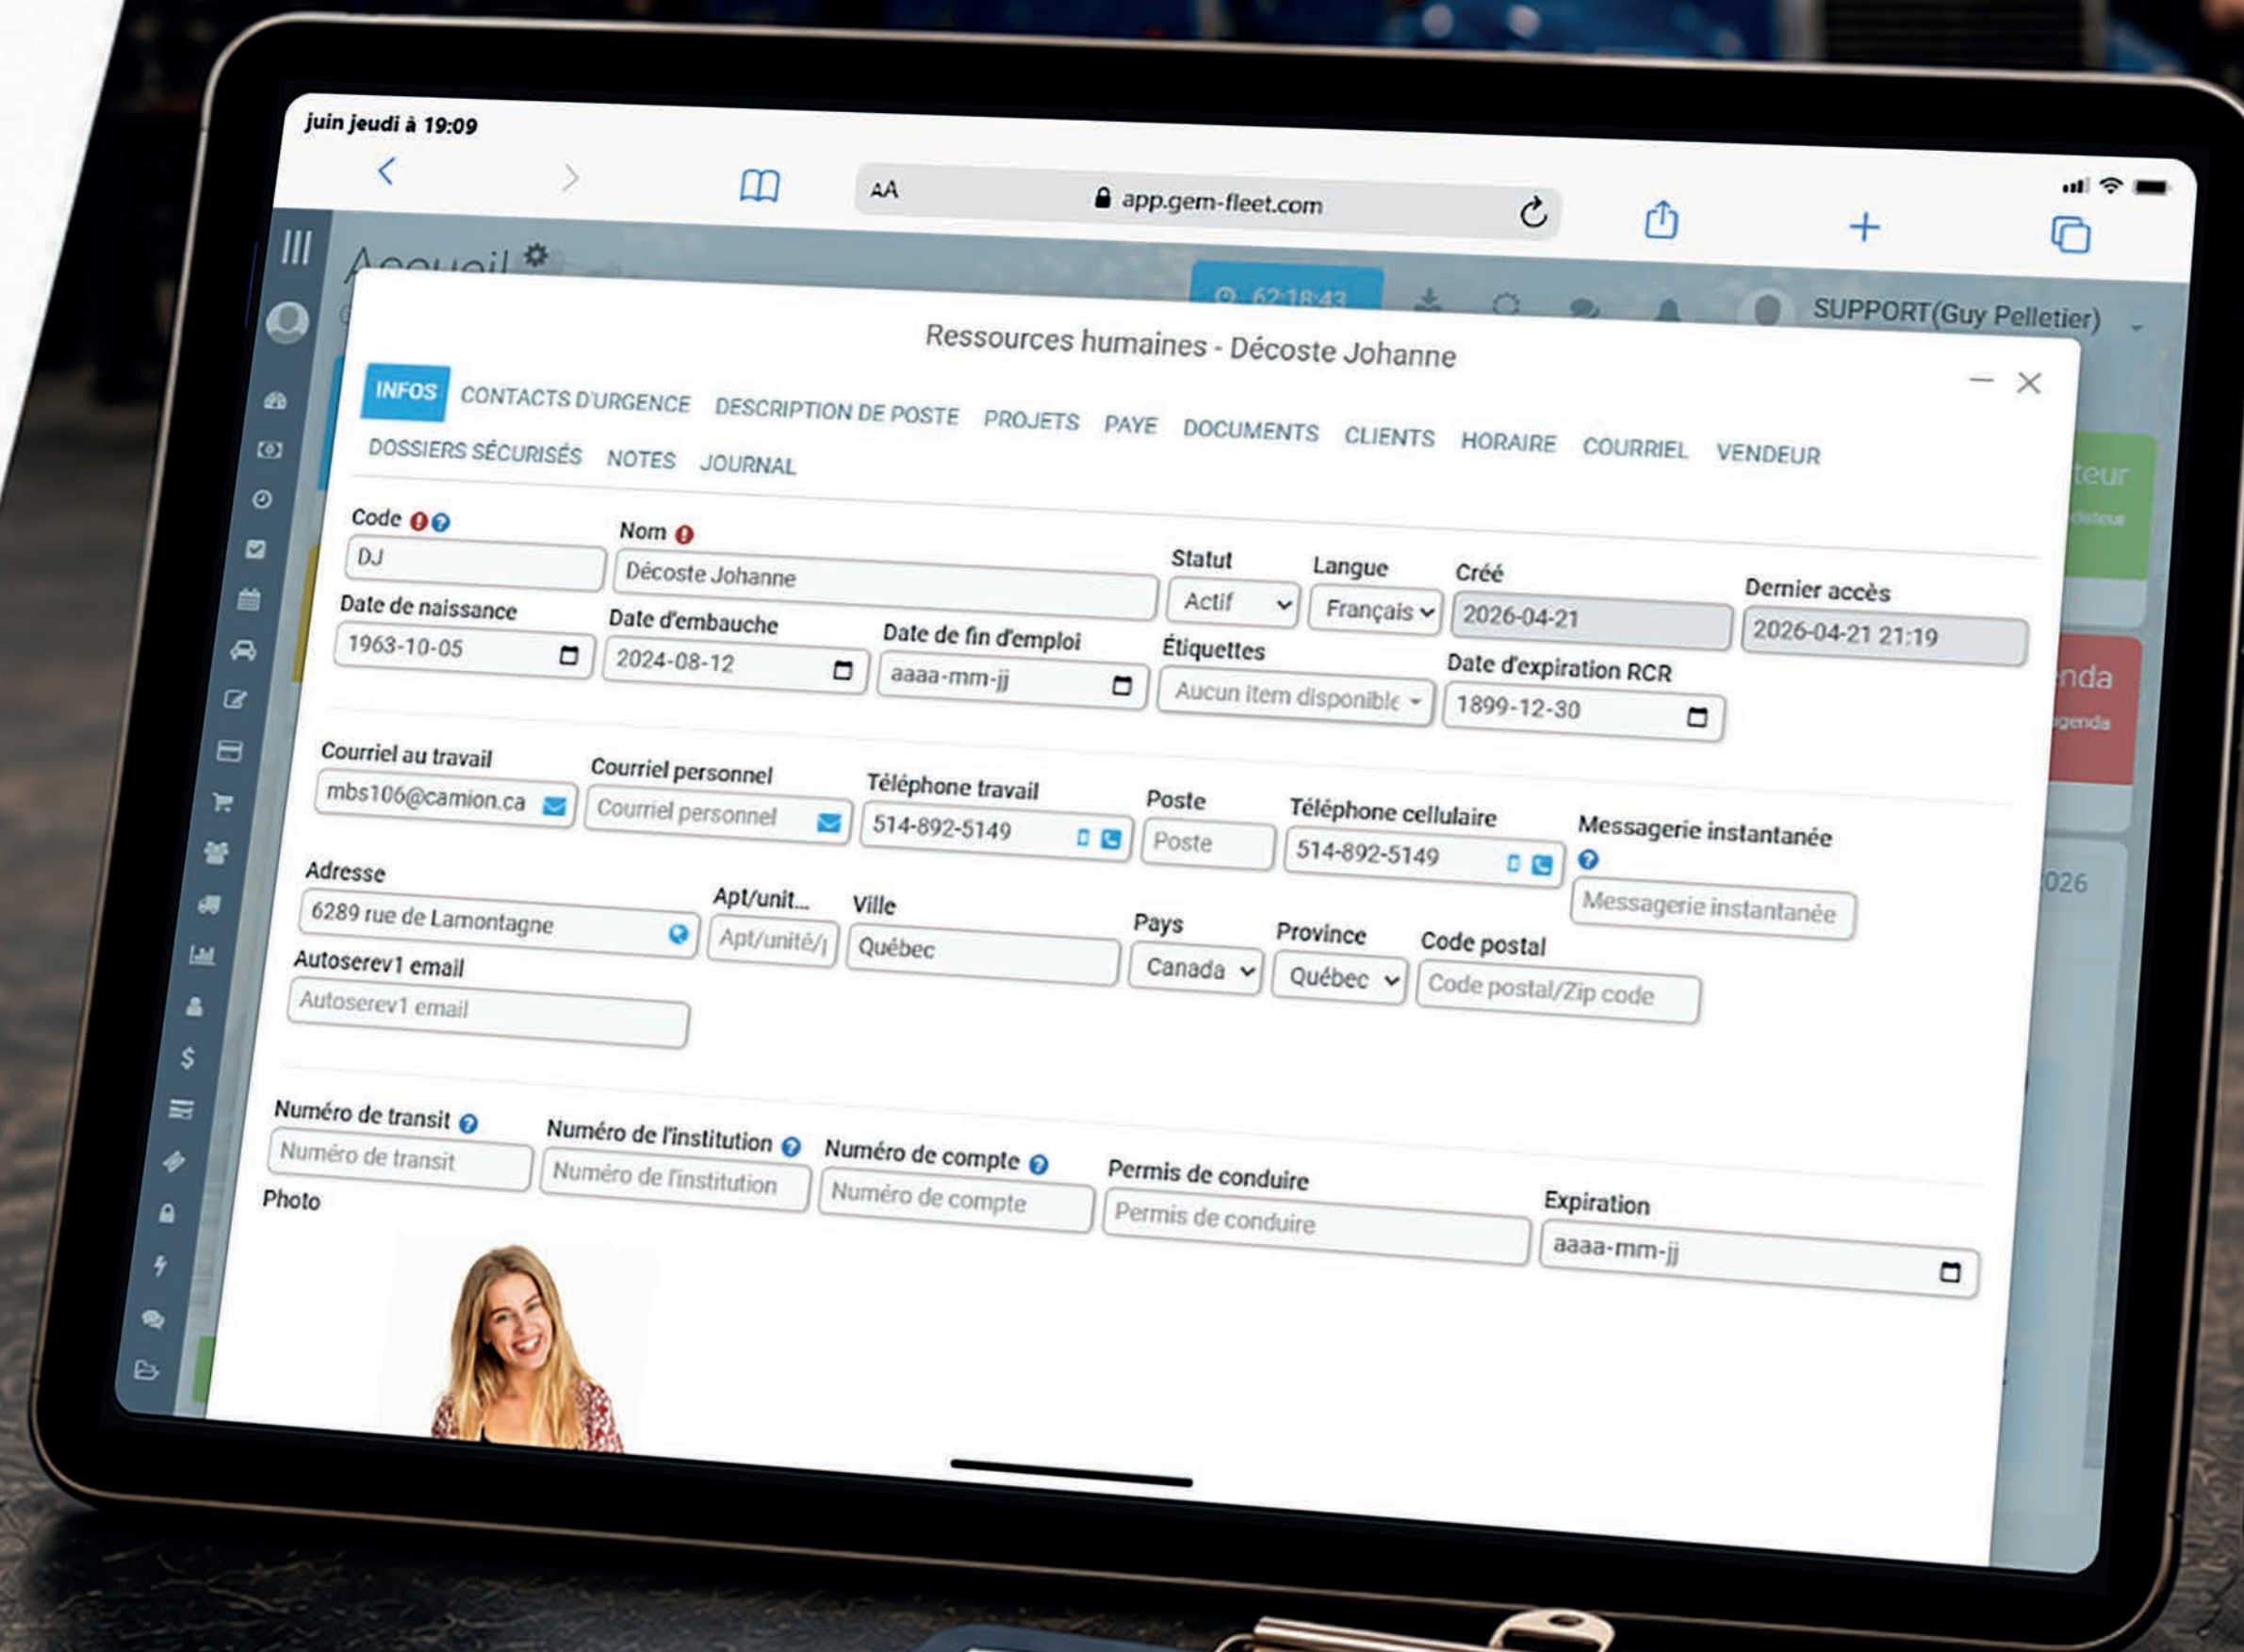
juin jeudi à 19:09

AA app.gem-fleet.com

Accueil

62:18:43

SUPPORT(Guy Pelletier)

Ressources humaines - Décoste Johanne

INFOS CONTACTS D'URGENCE DESCRIPTION DE POSTE PROJETS PAYE DOCUMENTS CLIENTS HORAIRE COURRIEL VENDEUR
DOSSIERS SÉCURISÉS NOTES JOURNAL

Code
DJ
Nom
Décoste Johanne
Statut
Actif
Langue
Français
Créé
2026-04-21
Dernier accès
2026-04-21 21:19

Date de naissance
1963-10-05
Date d'embauche
2024-08-12
Date de fin d'emploi
aaaa-mm-jj
Étiquettes
Aucun item disponible
Date d'expiration RCR
1899-12-30

Courriel au travail
mbs106@camion.ca
Courriel personnel
Courriel personnel
Téléphone travail
514-892-5149
Poste
Poste
Téléphone cellulaire
514-892-5149
Messagerie instantanée
Messagerie instantanée

Adresse
6289 rue de Lamontagne
Apt/unit...
Apt/unité/
Ville
Québec
Pays
Canada
Province
Québec
Code postal
Code postal/Zip code

Autoserev1 email
Autoserev1 email

Numéro de transit
Numéro de transit
Numéro de l'institution
Numéro de l'institution
Numéro de compte
Numéro de compte
Permis de conduire
Permis de conduire
Expiration
aaaa-mm-jj

Photo

teur
nda
026